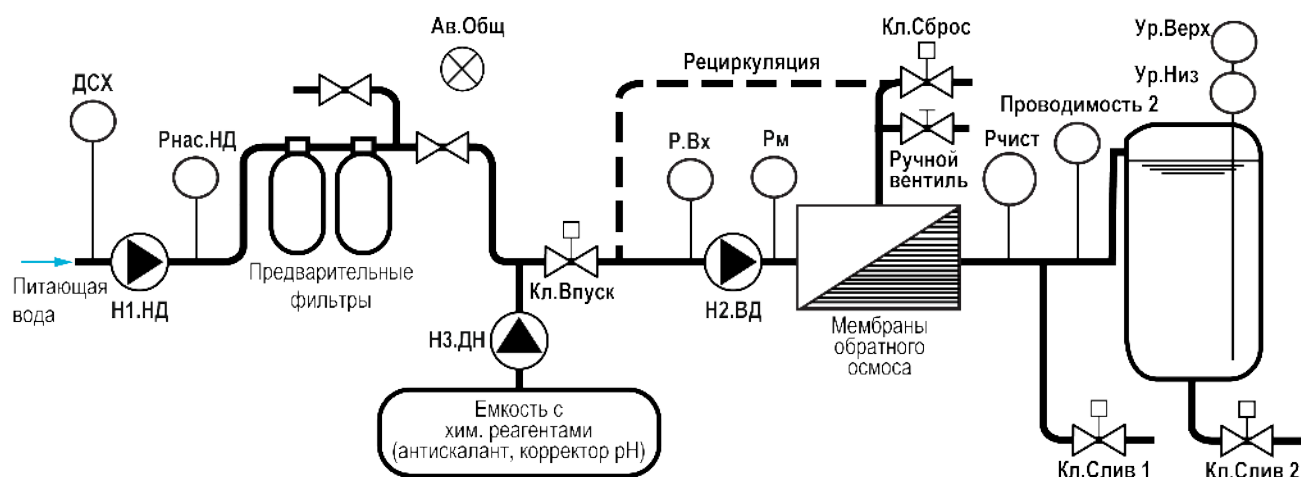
Ав.Общ

Кл.Сброс

Ур.Верх

Ур.Низ

ДСХ

Рециркуляция

Проводимость 2

Рнас.НД

Р.Вх

Рм

Ручной вентиль

Рчист

Питающая вода

Н1.НД

Предварительные фильтры

Кл.Впуск

Н2.ВД

Мембраны обратного осмоса

Н3.ДН

Емкость с хим. реагентами (антискалант, корректор рН)

Кл.Слив 1

Кл.Слив 2